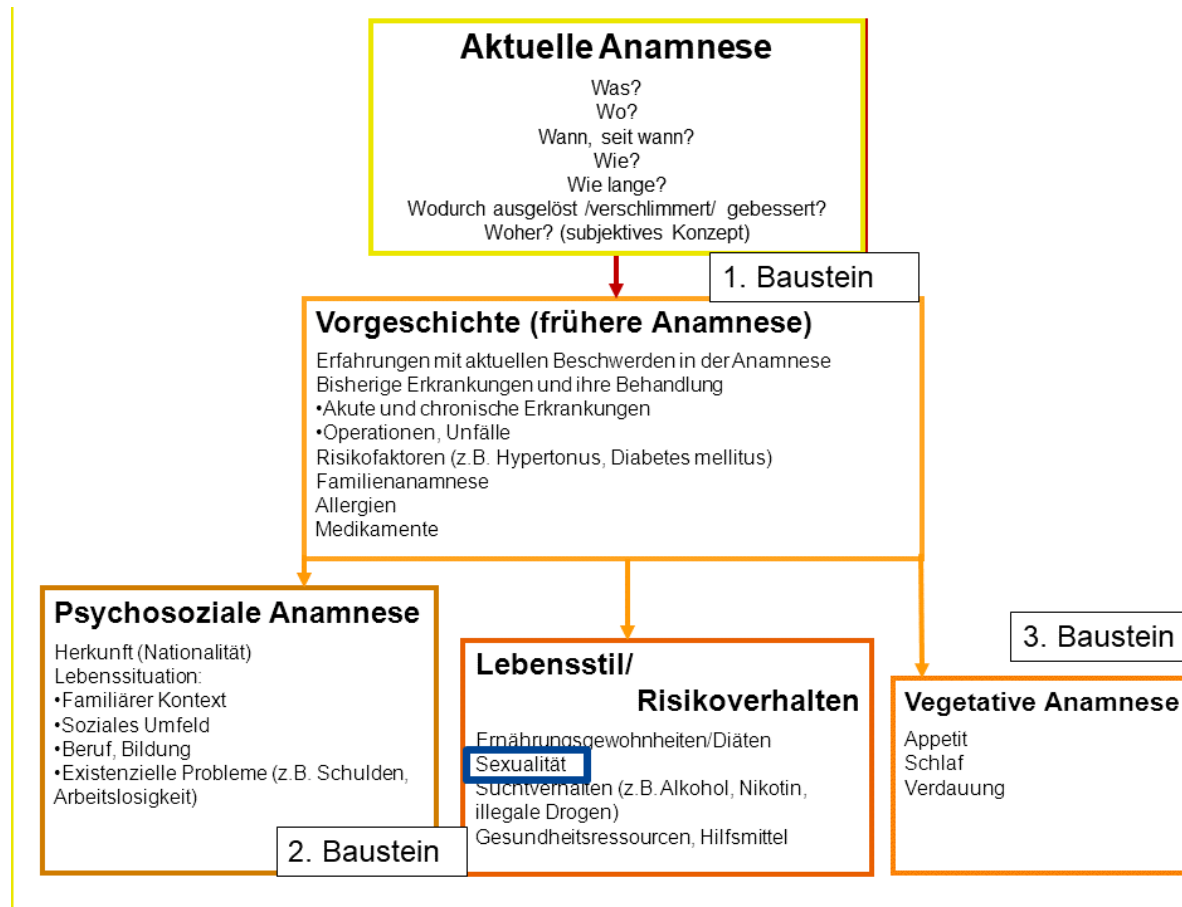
Aktuelle Anamnese

Was?
Wo?
Wann, seit wann?
Wie?
Wie lange?
Wodurch ausgelöst /verschlimmert/ gebessert?
Woher? (subjektives Konzept)

1. Baustein

Vorgeschichte (frühere Anamnese)

Erfahrungen mit aktuellen Beschwerden in der Anamnese
Bisherige Erkrankungen und ihre Behandlung
•Akute und chronische Erkrankungen
•Operationen, Unfälle
Risikofaktoren (z.B. Hypertonus, Diabetes mellitus)
Familienanamnese
Allergien
Medikamente

Psychosoziale Anamnese

Herkunft (Nationalität)
Lebenssituation:
•Familiärer Kontext
•Soziales Umfeld
•Beruf, Bildung
•Existenzielle Probleme (z.B. Schulden, Arbeitslosigkeit)

2. Baustein

Lebensstil/ Risikoverhalten

Ernährungsgewohnheiten/Diäten
Sexualität
Suchtverhalten (z.B. Alkohol, Nikotin, illegale Drogen)
Gesundheitsressourcen, Hilfsmittel

3. Baustein

Vegetative Anamnese

Appetit
Schlaf
Verdauung